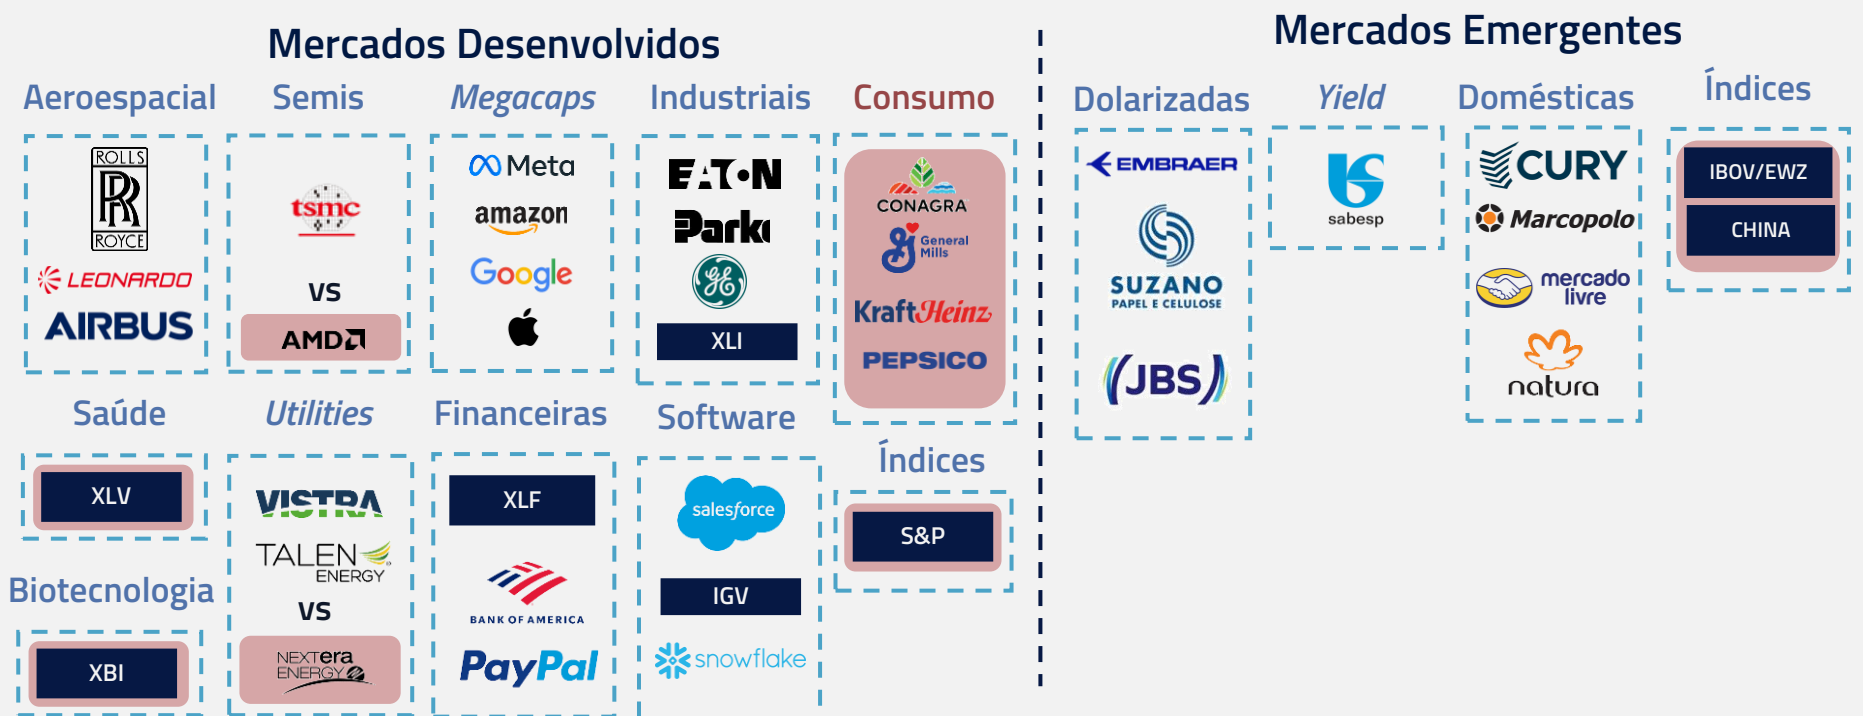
Mercados Desenvolvidos

Aeroespacial

ROLLS ROYCE

LEONARDO

AIRBUS

Semis

tsmc

VS

AMD

Megacaps

Meta

amazon

Google

Industriais

EATON

Parker

XLI

Consumo

CONAGRA

General Mills

KraftHeinz

PEPSICO

Saúde

XLV

Utilities

VISTRA

TALEN ENERGY

VS

NEXTera ENERGY

Financeiras

XLF

BANK OF AMERICA

PayPal

Software

salesforce

IGV

snowflake

Índices

S&P

Biotecnologia

XBI

Mercados Emergentes

Dolarizadas

EMBRAER

SUZANO PAPEL E CELULOSE

JBS

Yield

sabesp

Domésticas

CURY

Marcopolo

mercado livre

natura

Índices

IBOV/EWZ

CHINA